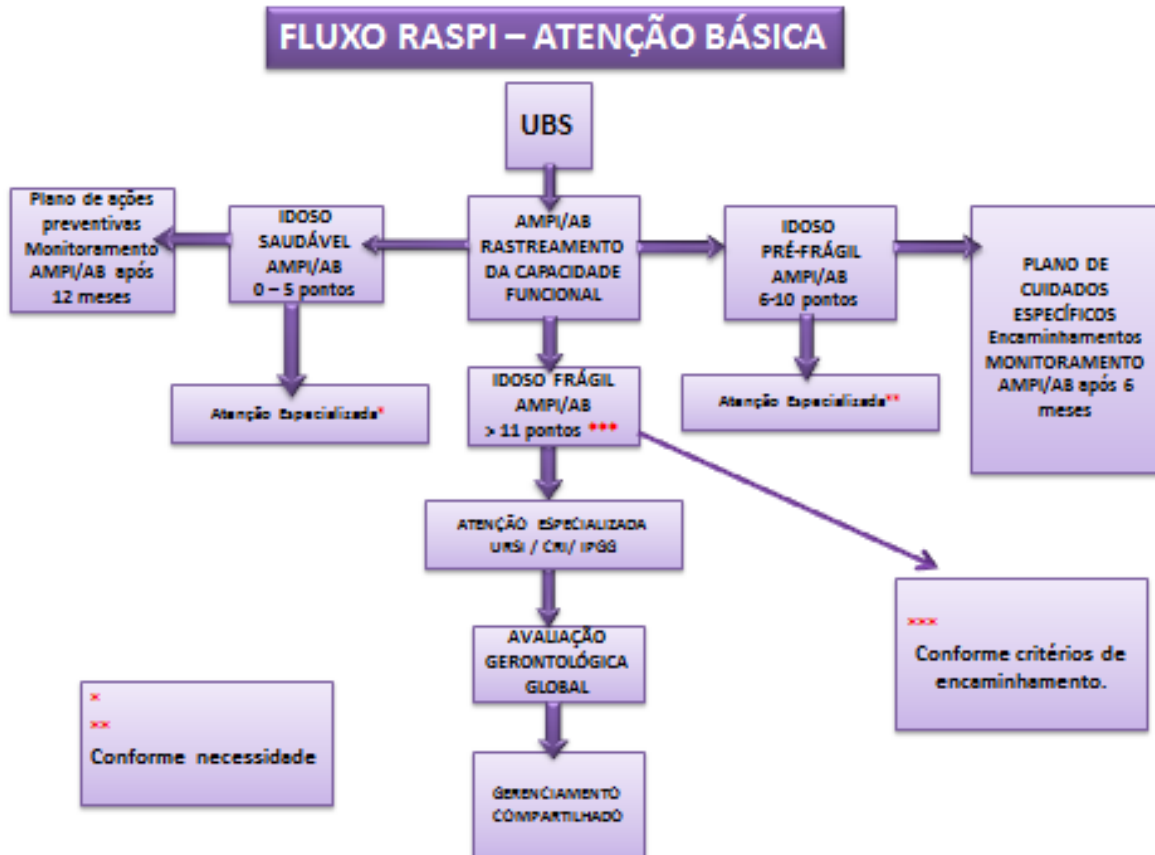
FLUXO RASPI – ATENÇÃO BÁSICA

UBS

AMPI/AB RASTREAMENTO DA CAPACIDADE FUNCIONAL

IDOSO SAUDÁVEL AMPI/AB 0 – 5 pontos

Plano de ações preventivas Monitoramento AMPI/AB após 12 meses

Atenção Especializada*

IDOSO PRÉ-FRÁGIL AMPI/AB 6-10 pontos

PLANO DE CUIDADOS ESPECÍFICOS Encaminhamentos MONITORAMENTO AMPI/AB após 6 meses

Atenção Especializada**

IDOSO FRÁGIL AMPI/AB > 11 pontos ***

ATENÇÃO ESPECIALIZADA URSI / CRI/ IPGG

AVALIAÇÃO GERONTOLÓGICA GLOBAL

GERENCIAMENTO COMPARTILHADO

***
Conforme critérios de encaminhamento.

*
**
Conforme necessidade